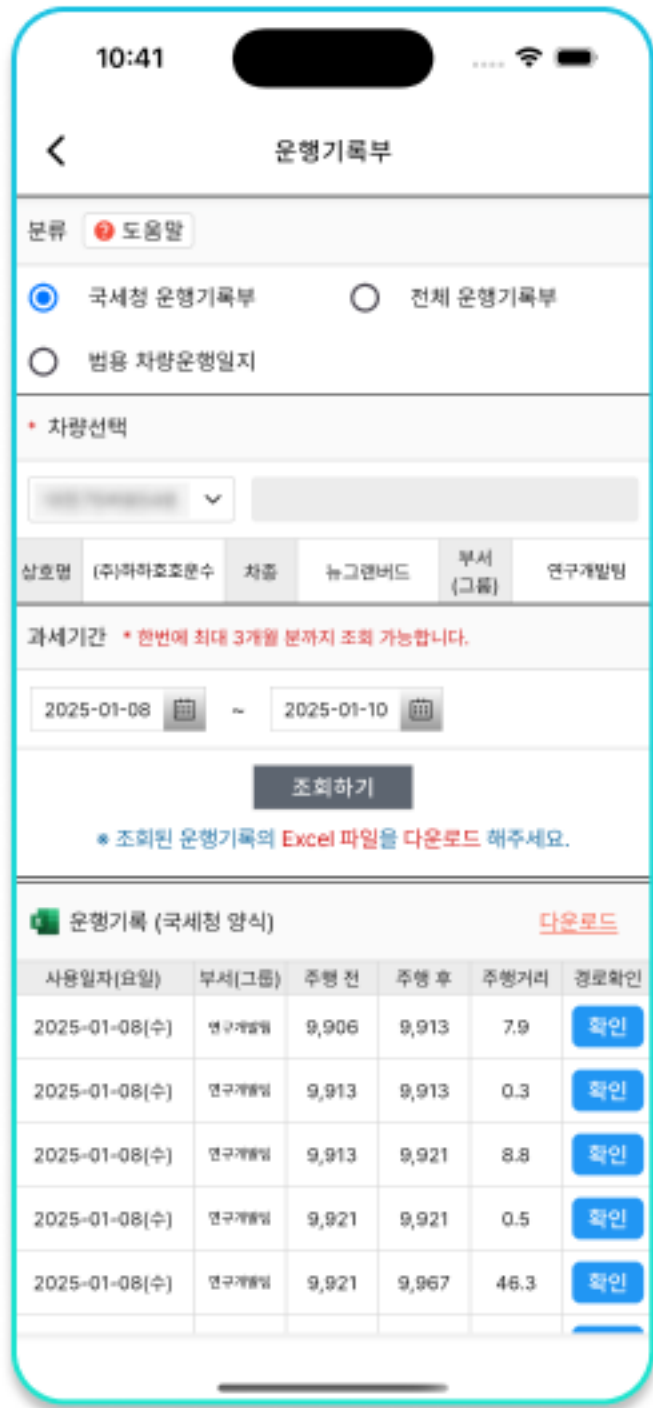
10:41

운행기록부

분류 도움말

국세청 운행기록부
전체 운행기록부
범용 차량운행일지

* 차량선택

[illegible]

| 상호명 | (주)하하호호운수 | 차종 | 뉴그랜버드 | 부서(그룹) | 연구개발팀 |
|---|---|---|---|---|---|

과세기간 * 한번에 최대 3개월 분까지 조회 가능합니다.

2025-01-08 ~ 2025-01-10

조회하기

* 조회된 운행기록의 Excel 파일을 다운로드 해주세요.

운행기록 (국세청 양식) 다운로드

| 사용일자(요일) | 부서(그룹) | 주행 전 | 주행 후 | 주행거리 | 경로확인 |
|---|---|---|---|---|---|
| 2025-01-08(수) | 연구개발팀 | 9,906 | 9,913 | 7.9 | 확인 |
| 2025-01-08(수) | 연구개발팀 | 9,913 | 9,913 | 0.3 | 확인 |
| 2025-01-08(수) | 연구개발팀 | 9,913 | 9,921 | 8.8 | 확인 |
| 2025-01-08(수) | 연구개발팀 | 9,921 | 9,921 | 0.5 | 확인 |
| 2025-01-08(수) | 연구개발팀 | 9,921 | 9,967 | 46.3 | 확인 |